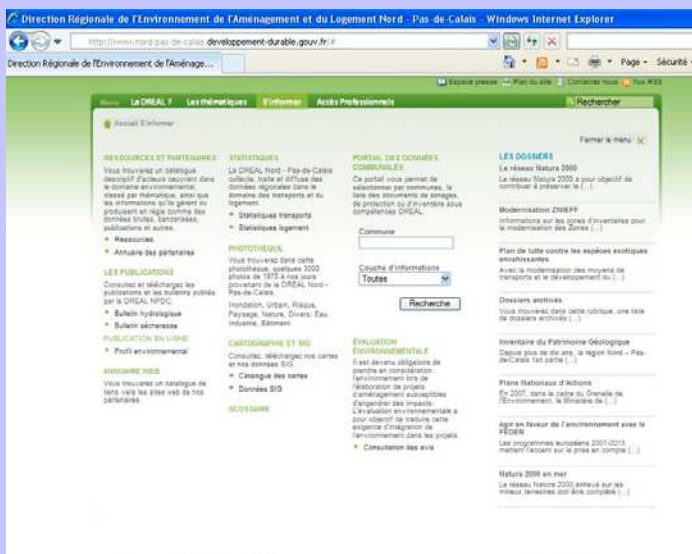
Direction Régionale de l'Environnement de l'Aménagement et du Logement Nord - Pas-de-Calais - Windows Internet Explorer

http://www.nord-pas-de-calais.developpement-durable.gouv.fr/

Direction Régionale de l'Environnement de l'Aménage...

Page ▾ Sécurité ▾

Espace presse Plan du site Contactez-nous Flux RSS

Home La DREAL ? Les thématiques S'informer Accès Professionnels Rechercher

Accueil S'informer

Fermer le menu

RESSOURCES ET PARTENAIRES

Vous trouverez un catalogue descriptif d'acteurs oeuvrant dans le domaine environnemental, classé par thématique, ainsi que les informations qu'ils gèrent ou produisent en région comme des données brutes, cartes, publications et autres.

• Ressources
• Annuaire des partenaires

LES PUBLICATIONS

Consultez et téléchargez les publications et les bulletins publiés par la DREAL NPDC.

• Bulletin hydrologique
• Bulletin sécheresse

PUBLICATION EN LIGNE

• Profil environnemental

ANNUAIRE WEB

Vous trouverez un catalogue de liens vers les sites web de nos partenaires.

STATISTIQUES

La DREAL Nord - Pas-de-Calais collecte, traite et diffuse des données régionales dans le domaine des transports et du logement.

• Statistiques transports
• Statistiques logement

PHOTOTHÈQUE

Vous trouverez dans cette photothèque, quelques 3000 photos de 1970 à nos jours provenant de la DREAL Nord - Pas-de-Calais.

Inondation, Urbain, Risque, Paysage, Nature, Divers, Eau, Industrie, Bâtiment

CARTOGRAPHIE ET SIG

Consultez, téléchargez nos cartes et nos données SIG.

• Catalogue des cartes
• Données SIG

GLOSSAIRE

PORTAIL DES DONNÉES COMMUNALES

Ce portail vous permet de sélectionner par communes, la liste des documents de zonages, de protection ou d'inventaire sous compétences DREAL.

Commune

Couche d'informations
Toutes

Recherche

ÉVALUATION ENVIRONNEMENTALE

Il est devenu obligatoire de prendre en considération l'environnement lors de l'élaboration de projets d'aménagement susceptibles d'engendrer des impacts. L'évaluation environnementale a pour objectif de traduire cette exigence d'intégration de l'environnement dans les projets.

• Consultation des avis

LES DOSSIERS

Le réseau Natura 2000
Le réseau Natura 2000 a pour objectif de contribuer à préserver la (...)

Modernisation ZNIEFF
Informations sur les zones d'inventaires pour la modernisation des Zones (...)

Plan de lutte contre les espèces exotiques envahissantes
Avec la modernisation des moyens de transports et le développement du (...)

Dossiers archivés
Vous trouverez dans cette rubrique, une liste de dossiers archivés (...)

Inventaire du Patrimoine Géologique
Depuis plus de dix ans, la région Nord - Pas-de-Calais fait partie (...)

Plans Nationaux d'Actions
En 2007, dans le cadre du Grenelle de l'Environnement, le Ministère de (...)

Agir en faveur de l'environnement avec le FEDER
Les programmes européens 2007-2013 mettent l'accent sur la prise en compte (...)

Natura 2000 en mer
Le réseau Natura 2000 arrivé sur les milieux terrestres doit être complété (...)